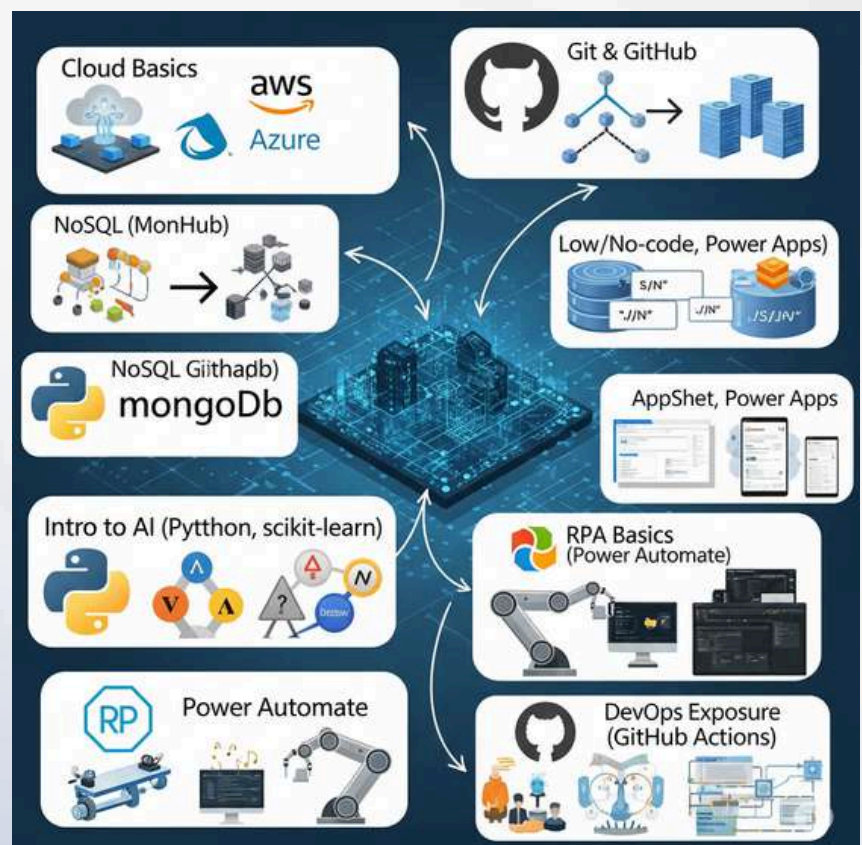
Cloud Basics

aws

Azure

Git & GitHub

NoSQL (MonHub)

Low/No-code, Power Apps)

S/N"

"./J/N"

./JN"

./S/JN"

NoSQL Githapb)

mongoDb

AppShet, Power Apps

Intro to AI (Pytthon, scikit-learn)

V

A

?

N

RPA Basics
(Power Automate)

RP

Power Automate

DevOps Exposure
(GitHub Actions)